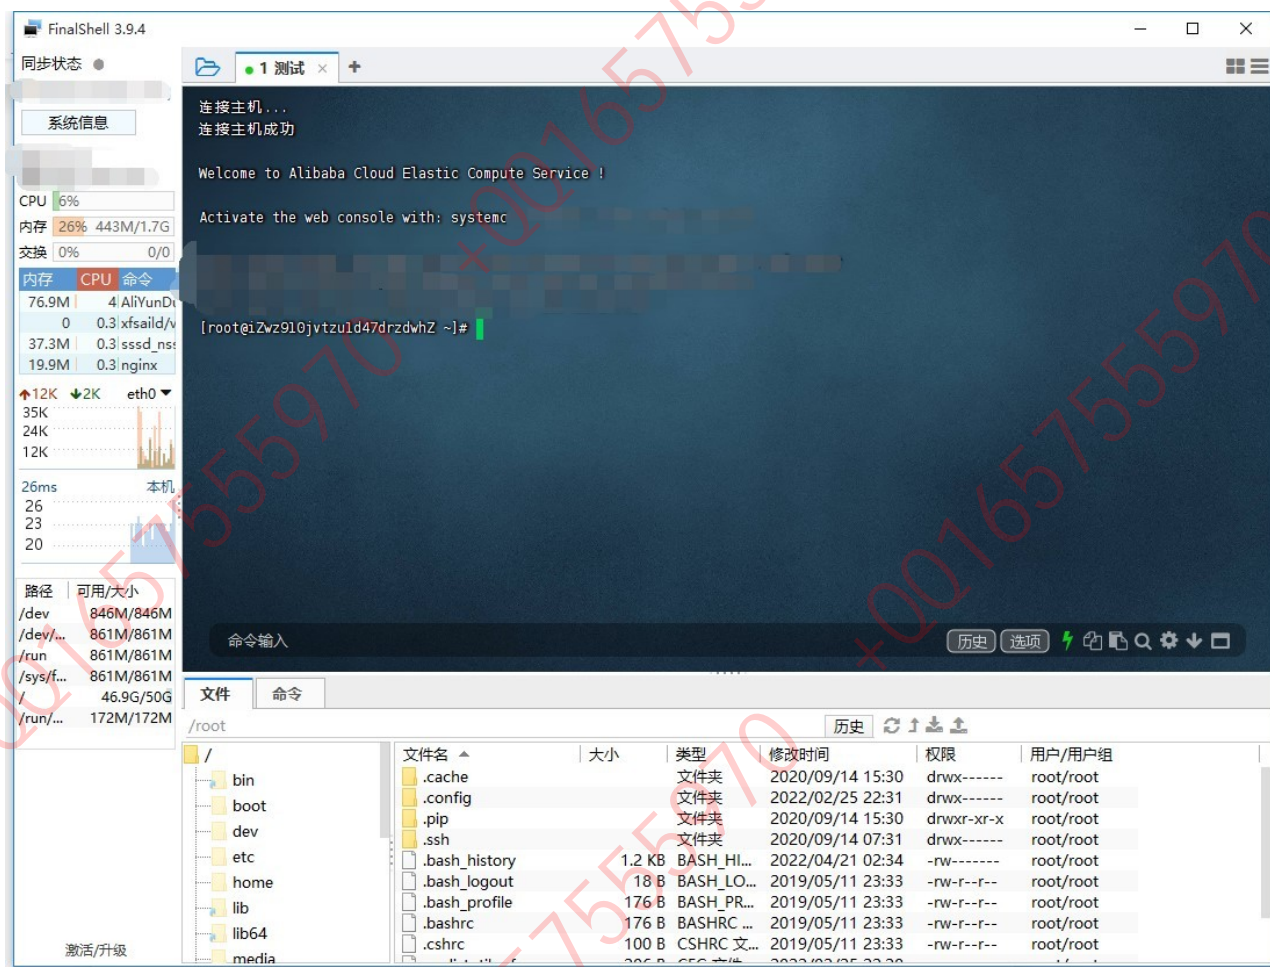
FinalShell 3.9.4

同步状态

系统信息

CPU 6%
内存 26% 443M/1.7G
交换 0% 0/0

| 内存 | CPU | 命令 |
|---|---|---|
| 76.9M | 4 | AliYunDu |
| 0 | 0.3 | xfsaild/v |
| 37.3M | 0.3 | sssd_nss |
| 19.9M | 0.3 | nginx |

↑12K ↓2K eth0
35K
24K
12K

26ms 本机
26
23
20

| 路径 | 可用/大小 |
|---|---|
| /dev | 846M/846M |
| /dev/... | 861M/861M |
| /run | 861M/861M |
| /sys/f... | 861M/861M |
| / | 46.9G/50G |
| /run/... | 172M/172M |

激活/升级

1 测试 ×

连接主机...
连接主机成功

Welcome to Alibaba Cloud Elastic Compute Service !

Activate the web console with: systemc

[root@iZwz910jvtzu1d47drzdwhZ ~]#

命令输入
历史 选项

文件 命令
/root
历史

/
bin
boot
dev
etc
home
lib
lib64
media

| 文件名 | 大小 | 类型 | 修改时间 | 权限 | 用户/用户组 |
|---|---|---|---|---|---|
| .cache | | 文件夹 | 2020/09/14 15:30 | drwx------ | root/root |
| .config | | 文件夹 | 2022/02/25 22:31 | drwx------ | root/root |
| .pip | | 文件夹 | 2020/09/14 15:30 | drwxr-xr-x | root/root |
| .ssh | | 文件夹 | 2020/09/14 07:31 | drwx------ | root/root |
| .bash_history | 1.2 KB | BASH_HI... | 2022/04/21 02:34 | -rw------- | root/root |
| .bash_logout | 18 B | BASH_LO... | 2019/05/11 23:33 | -rw-r--r-- | root/root |
| .bash_profile | 176 B | BASH_PR... | 2019/05/11 23:33 | -rw-r--r-- | root/root |
| .bashrc | 176 B | BASHRC ... | 2019/05/11 23:33 | -rw-r--r-- | root/root |
| .cshrc | 100 B | CSHRC 文... | 2019/05/11 23:33 | -rw-r--r-- | root/root |

+0016755970